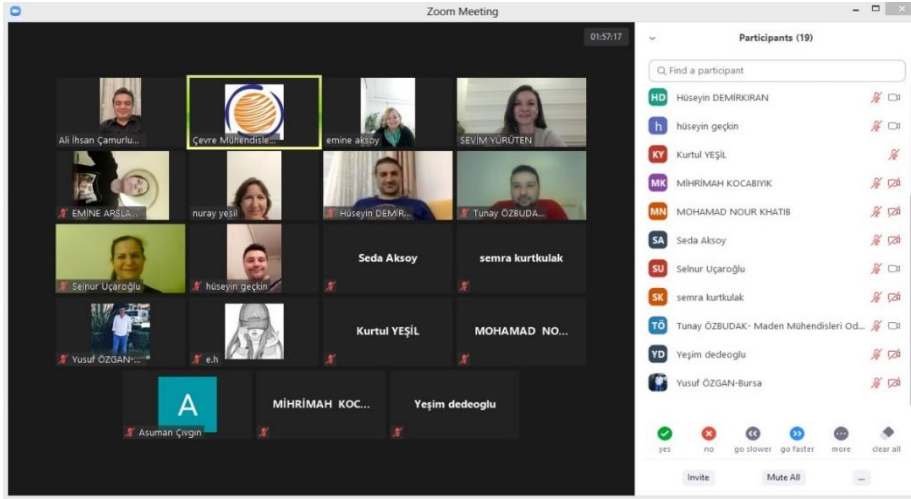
Zoom Meeting

01:57:17

Ali İhsan Çamurlu...
Çevre Mühendisle...
emine aksoy
SEVİM YÜRÜTEN
EMİNE ARSLA...
nuray yeşil
Hüseyin DEMİR...
Tunay ÖZBUDA...
Selnur Uçaroğlu
hüseyin geçkin
Seda Aksoy
semra kurtkulak
Yusuf ÖZGAN-...
e.h
Kurtul YEŞİL
MOHAMAD NO...
A
Asuman Çivgin
MİHRİMAH KOC...
Yeşim dedeoglu

Participants (19)

Find a participant

HD Hüseyin DEMİRKIRAN
h hüseyin geçkin
KY Kurtul YEŞİL
MK MİHRİMAH KOCABIYIK
MN MOHAMAD NOUR KHATIB
SA Seda Aksoy
SU Selnur Uçaroğlu
SK semra kurtkulak
TÖ Tunay ÖZBUDAK- Maden Mühendisleri Od...
YD Yeşim dedeoglu
Yusuf ÖZGAN-Bursa

yes no go slower go faster more clear all

Invite Mute All ...